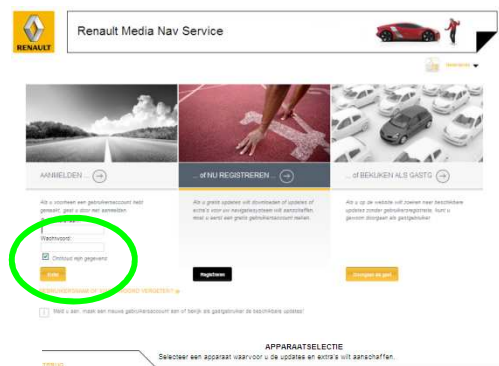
RENAULT

Renault Media Nav Service

AANMELDEN ...

... of NU REGISTREREN ...

... of BEKIJKEN ALS GASTG

Als u voorheen een gebruikersaccount hebt gemaakt, geef u door het aanmelden.

Als u gratis updates wilt downloaden of updates of extra's voor uw navigatiesysteem wilt aanschaffen, moet u eerst een gratis gebruikersaccount maken.

Als u op de website wilt zoeken naar beschikbare updates zonder gebruikersregistratie, kunt u gewoon doorgaan als gastgebruiker.

Wachtwoord:

Onthoud mijn gegevens

Entre

Registreren

Doorgaan als gast

GEBRUIKERSNAAM OF WACHTWOORD VERGETEN?

Meld u aan, maak een nieuwe gebruikersaccount aan of bekijk als gastgebruiker de beschikbare updates!

APPARAATSELECTIE

Selecteer een apparaat waarvoor u de updates en extra's wilt aanschaffen.